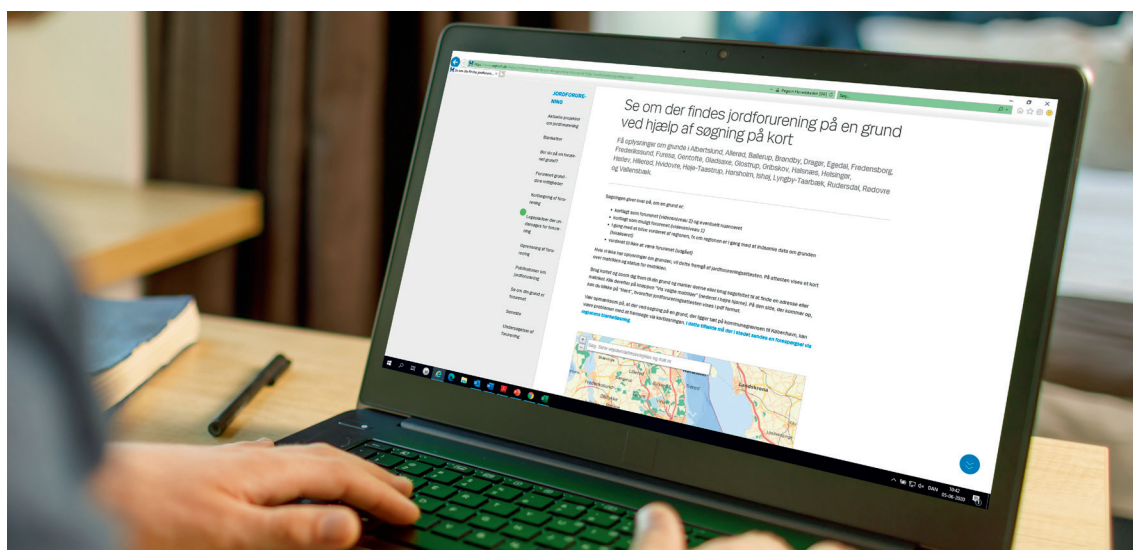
JORDFORURENING

Aktuelle projekter om jordforurening

Blanketter

Bor du på en forurenet grund?

Forurenet grund - dine muligheder

Kortlægning af forurening

Logbladet der undersøges for forurening

Oprensning af forurening

Publikationer om jordforurening

Se om din grund er forurenet

Service

Undersøgelser af forurening

Se om der findes jordforurening på en grund ved hjælp af søgning på kort

Få oplysninger om grunde i Albertslund, Allerød, Ballerup, Brøndby, Dragør, Egedal, Fredensborg, Frederikssund, Furesø, Gentofte, Gladsaxe, Glostrup, Gribskov, Halsnæs, Helsingør, Herlev, Hillerød, Hvidovre, Høje-Taastrup, Hørsholm, Ishøj, Lyngby-Taarbæk, Rudersdal, Rødovre og Vallensbæk.

Søgningen giver svar på, om en grund er:

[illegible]

Lundskrona

DAN

05-06-2020